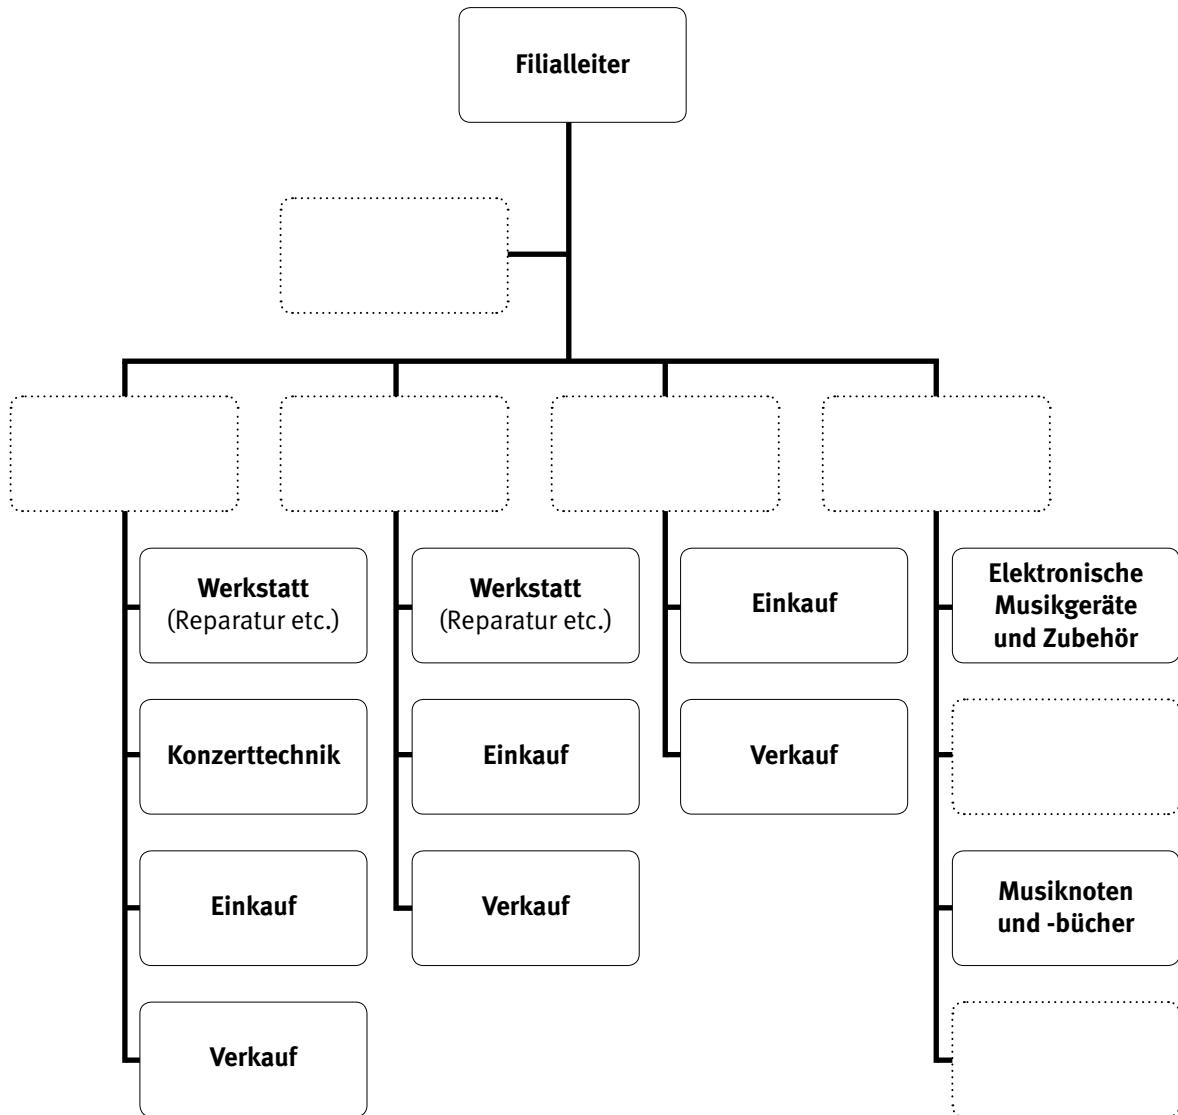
Filialleiter

Werkstatt
(Reparatur etc.)

Konzerttechnik

Einkauf

Verkauf

Werkstatt
(Reparatur etc.)

Einkauf

Verkauf

Einkauf

Verkauf

Elektronische Musikgeräte und Zubehör

Musiknoten und -bücher